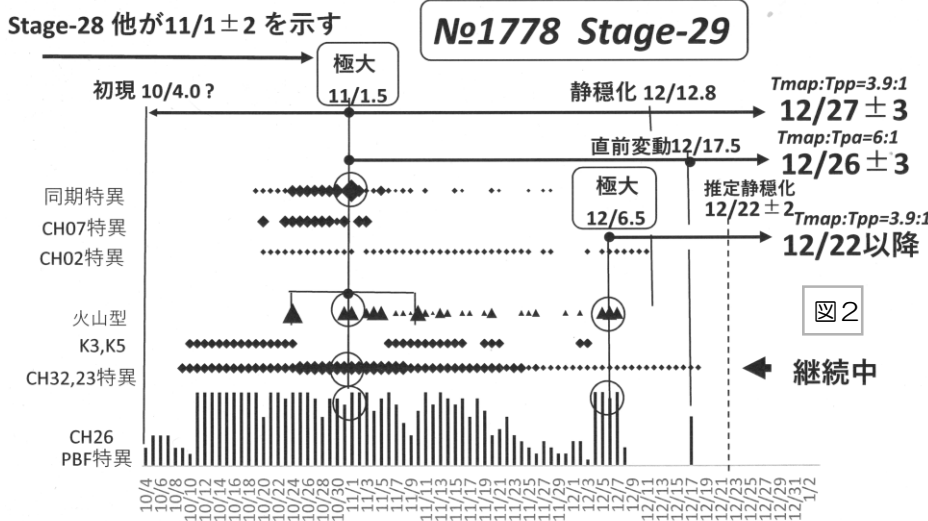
Stage-28 他が11/1±2 を示す

№1778 Stage-29

極大 11/1.5

初現 10/4.0？

静穏化 12/12.8

Tmap:Tpp=3.9:1
12/27±3

直前変動12/17.5

Tmap:Tpa=6:1
12/26±3

同期特異

極大 12/6.5

推定静穏化 12/22±2

Tmap:Tpp=3.9:1
12/22以降

CH07特異

CH02特異

火山型

図2

K3,K5

CH32,23特異

継続中

CH26 PBF特異

10/4 10/6 10/8 10/10 10/12 10/14 10/16 10/18 10/20 10/22 10/24 10/26 10/28 10/30 11/1 11/3 11/5 11/7 11/9 11/11 11/13 11/15 11/17 11/19 11/21 11/23 11/25 11/27 11/29 12/1 12/3 12/5 12/7 12/9 12/11 12/13 12/15 12/17 12/19 12/21 12/23 12/25 12/27 12/29 12/31 1/2